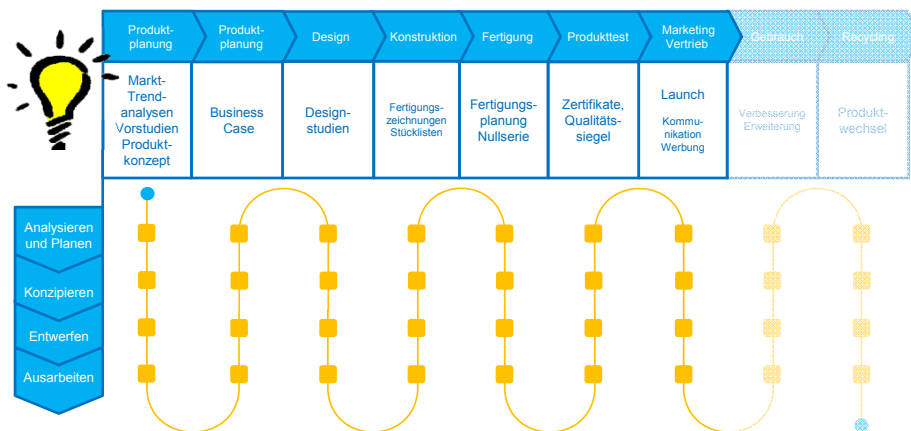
| Produktplanung | Produktplanung | Design | Konstruktion | Fertigung | Produkttest | Marketing Vertrieb | Gebrauch | Recycling |
|---|---|---|---|---|---|---|---|---|
| Markt-Trendanalysen Vorstudien Produktkonzept | Business Case | Designstudien | Fertigungszeichnungen Stücklisten | Fertigungsplanung Nullserie | Zertifikate, Qualitätssiegel | Launch Kommunikation Werbung | Verbesserung Erweiterung | Produktwechsel |

Analysieren und Planen

Konzipieren

Entwerfen

Ausarbeiten